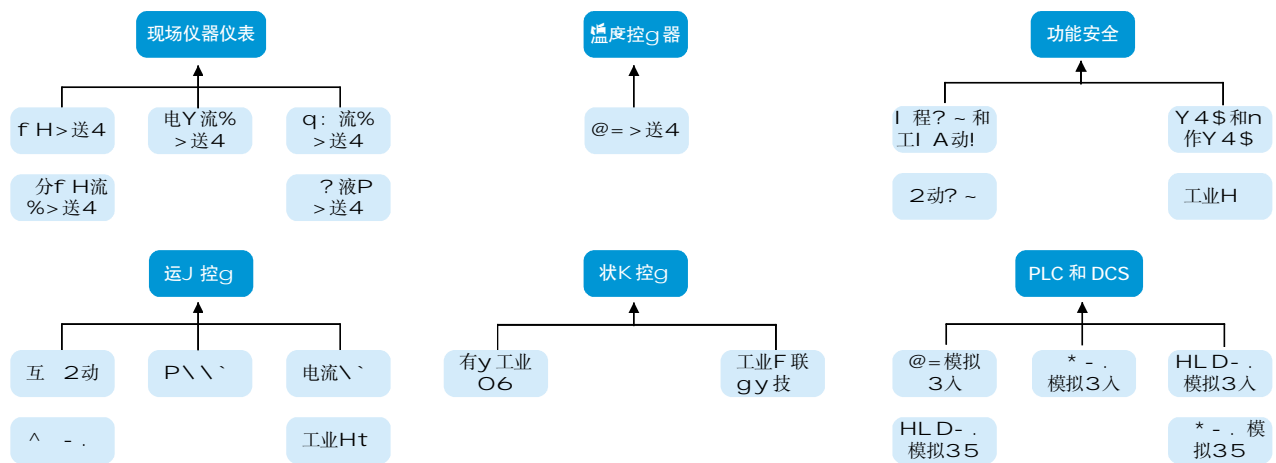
现场仪器仪表

f H>送4

电Y流%
>送4

q：流%
>送4

分f H流
%>送4

？液P
>送4

温度控g器

@=>送4

功能安全

I 程?～和
工I A动!

Y4$和n
作Y4$

2动?～

工业H

运J控g

互 2动

P\\`

电流\`

^ -.

工业Ht

状K控g

有y工业
O6

工业F联
gy技

PLC 和 DCS

@=模拟
3入

*-.
模拟3入

HLD-.
模拟3入

HLD-.
模拟35

*-.模
拟35